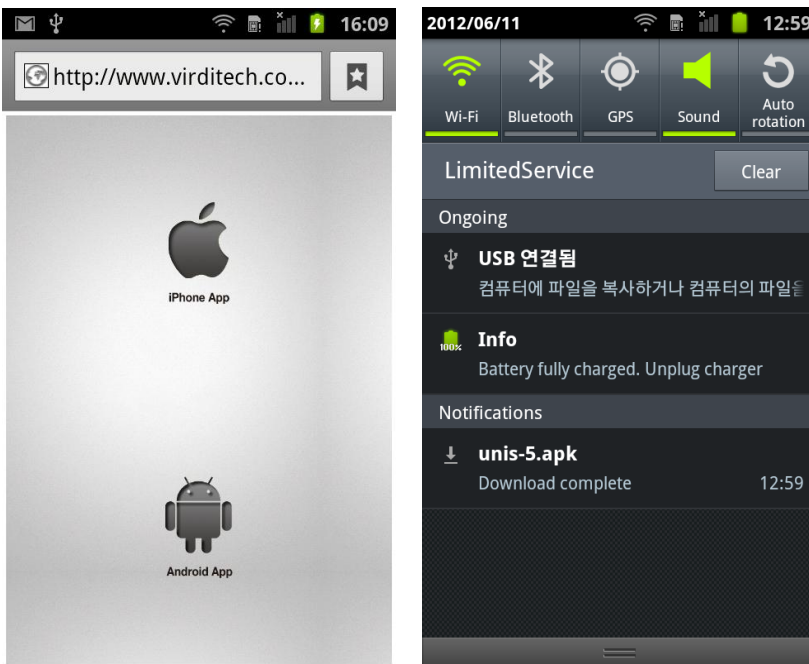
16:09

http://www.virditech.co...

iPhone App

Android App

2012/06/11

12:59

Wi-Fi

Bluetooth

GPS

Sound

Auto rotation

LimitedService

Clear

Ongoing

USB 연결됨

컴퓨터에 파일을 복사하거나 컴퓨터의 파일을

100%

Info

Battery fully charged. Unplug charger

Notifications

unis-5.apk

Download complete

12:59